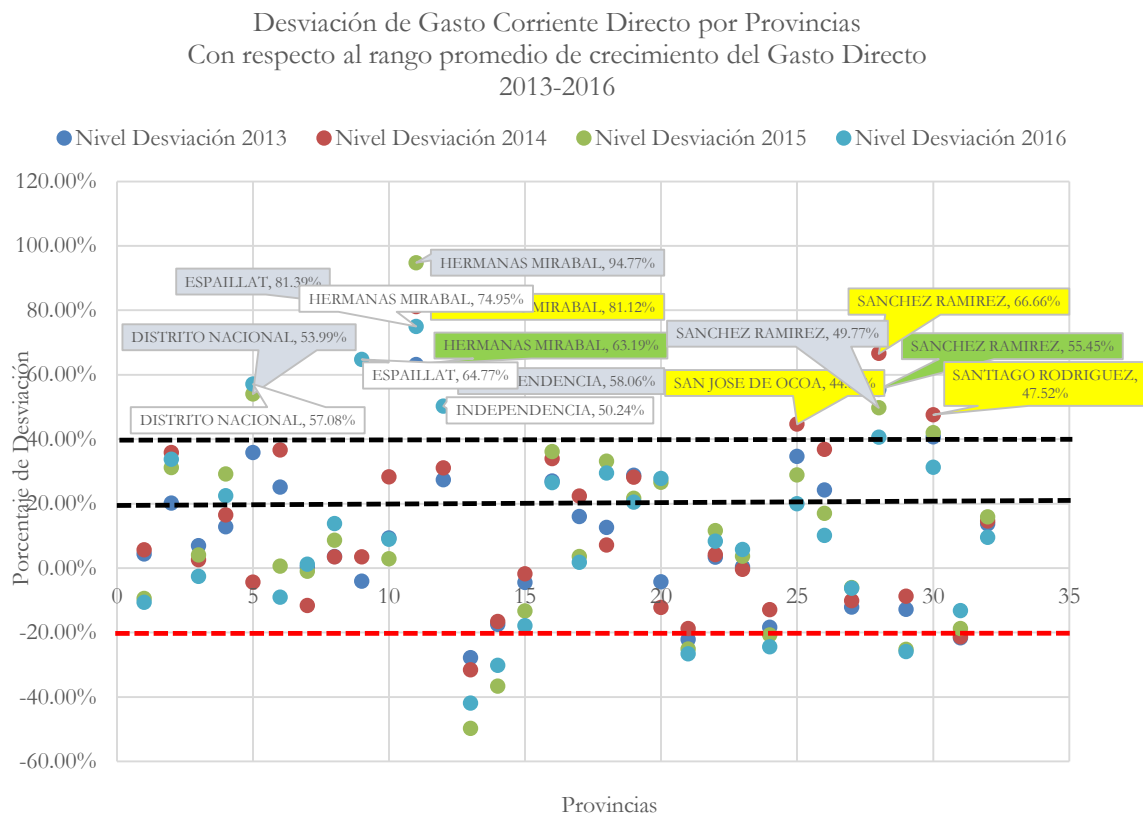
Desviación de Gasto Corriente Directo por Provincias
Con respecto al rango promedio de crecimiento del Gasto Directo
2013-2016

Nivel Desviación 2013
Nivel Desviación 2014
Nivel Desviación 2015
Nivel Desviación 2016

120.00%
100.00%
80.00%
60.00%
40.00%
20.00%
0.00%
-20.00%
-40.00%
-60.00%

0
5
10
15
20
25
30
35

Porcentaje de Desviación

Provincias

HERMANAS MIRABAL, 94.77%
ESPAILLAT, 81.39%
HERMANAS MIRABAL, 74.95%
MIRABAL, 81.12%
DISTRITO NACIONAL, 53.99%
HERMANAS MIRABAL, 63.19%
ESPAILLAT, 64.77%
ENDENCIA, 58.06%
DISTRITO NACIONAL, 57.08%
INDEPENDENCIA, 50.24%
SANCHEZ RAMIREZ, 66.66%
SANCHEZ RAMIREZ, 49.77%
SANCHEZ RAMIREZ, 55.45%
SAN JOSE DE OCOA, 44.
SANTIAGO RODRIGUEZ, 47.52%